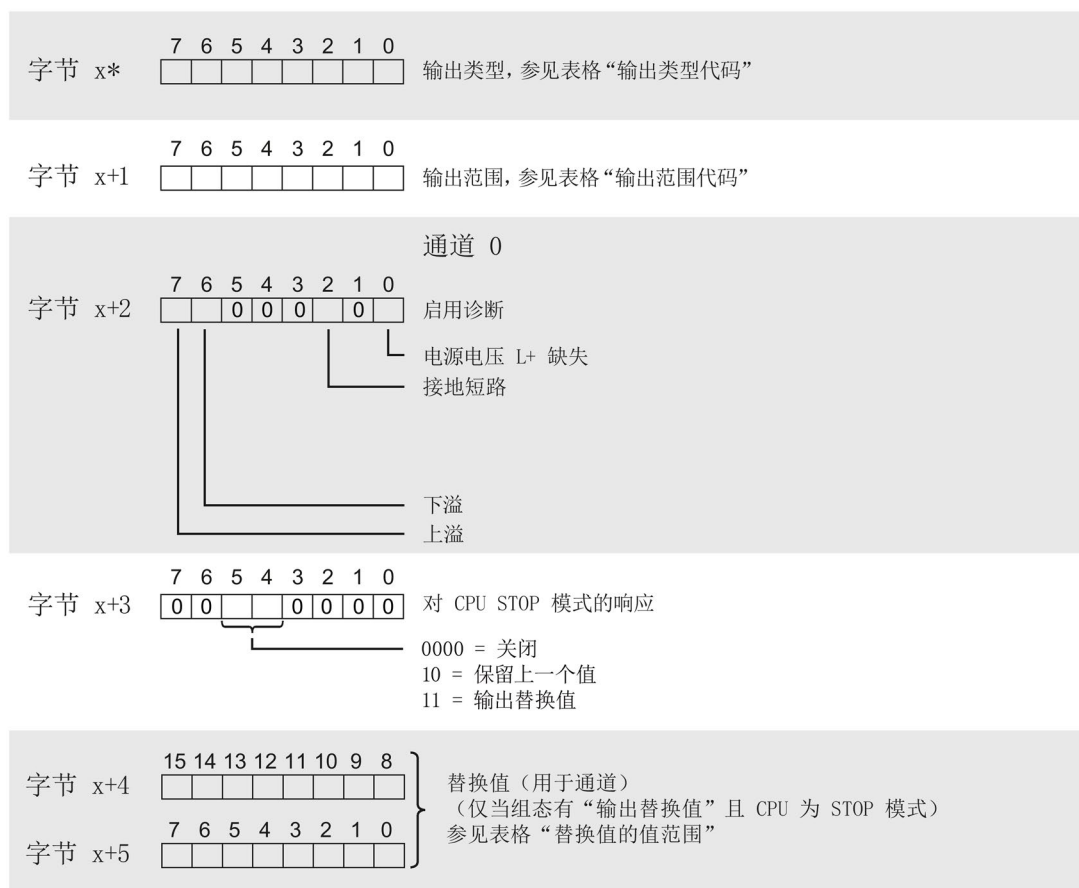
字节 x* 7 6 5 4 3 2 1 0 输出类型，参见表格“输出类型代码”

字节 x+1 7 6 5 4 3 2 1 0 输出范围，参见表格“输出范围代码”

通道 0

字节 x+2 7 6 5 4 3 2 1 0
0 0 0 0
启用诊断
电源电压 L+ 缺失
接地短路
下溢
上溢

字节 x+3 7 6 5 4 3 2 1 0
0 0 0 0 0 0
对 CPU STOP 模式的响应
0000 = 关闭
10 = 保留上一个值
11 = 输出替换值

字节 x+4 15 14 13 12 11 10 9 8
字节 x+5 7 6 5 4 3 2 1 0
替换值（用于通道）
（仅当组态有“输出替换值”且 CPU 为 STOP 模式）
参见表格“替换值的值范围”